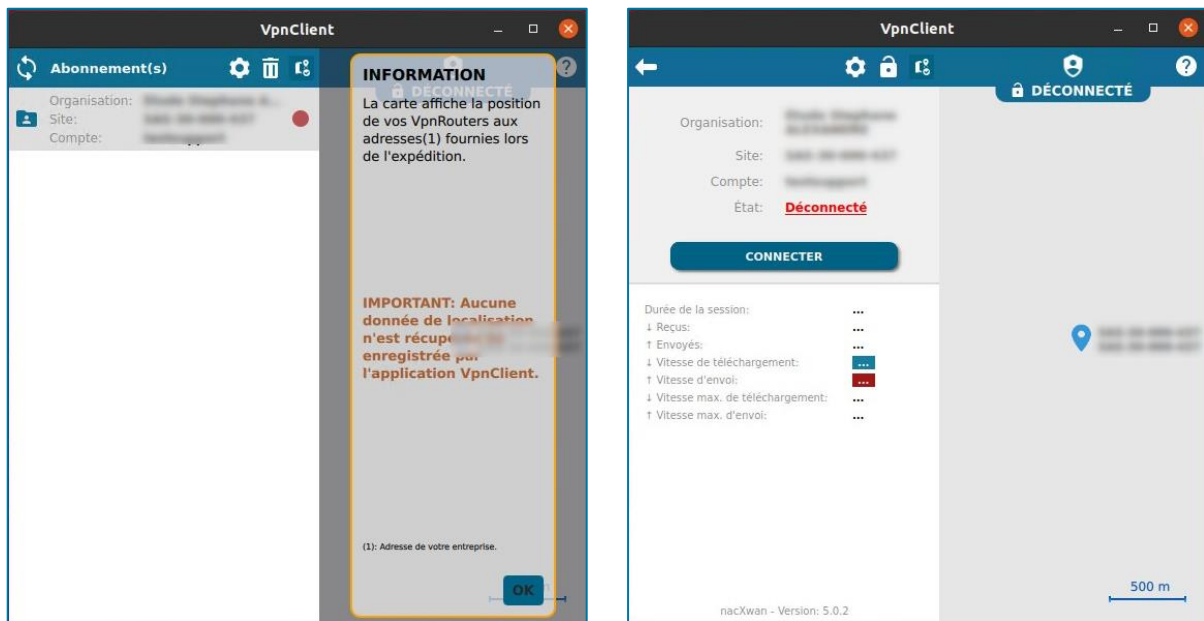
VpnClient

Abonnement(s)

Organisation: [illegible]
Site: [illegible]
Compte: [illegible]

DÉCONNECTÉ

INFORMATION
La carte affiche la position de vos VpnRouters aux adresses(1) fournies lors de l'expédition.

IMPORTANT: Aucune donnée de localisation n'est récup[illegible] enregistrée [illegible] l'application VpnClient.

(1): Adresse de votre entreprise.

OK

VpnClient

DÉCONNECTÉ

Organisation: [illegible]
Site: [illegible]
Compte: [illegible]
État: Déconnecté

CONNECTER

Durée de la session: ...
↓ Reçus: ...
↑ Envoyés: ...
↓ Vitesse de téléchargement: ...
↑ Vitesse d'envoi: ...
↓ Vitesse max. de téléchargement: ...
↑ Vitesse max. d'envoi: ...

500 m

nacXwan - Version: 5.0.2